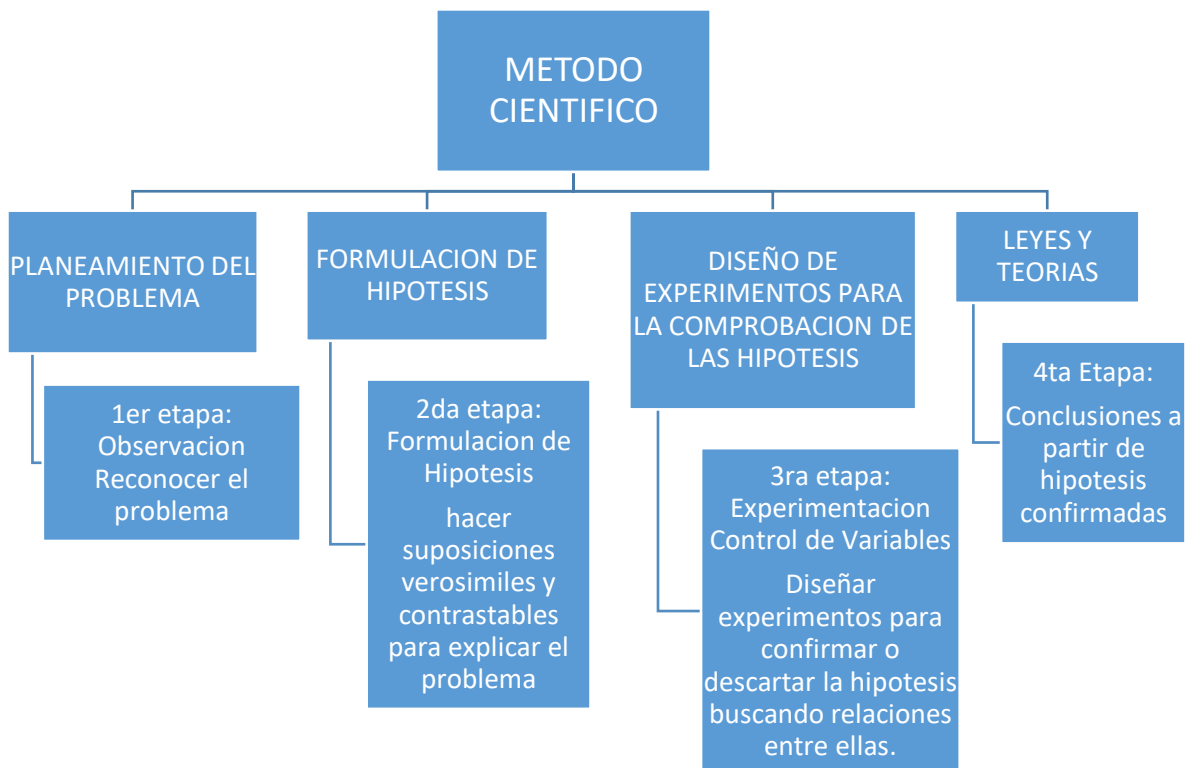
METODO CIENTIFICO

PLANEAMIENTO DEL PROBLEMA

1er etapa: Observacion Reconocer el problema

FORMULACION DE HIPOTESIS

2da etapa: Formulacion de Hipotesis

hacer suposiciones verosimiles y contrastables para explicar el problema

DISEÑO DE EXPERIMENTOS PARA LA COMPROBACION DE LAS HIPOTESIS

3ra etapa: Experimentacion Control de Variables

Diseñar experimentos para confirmar o descartar la hipotesis buscando relaciones entre ellas.

LEYES Y TEORIAS

4ta Etapa:

Conclusiones a partir de hipotesis confirmadas